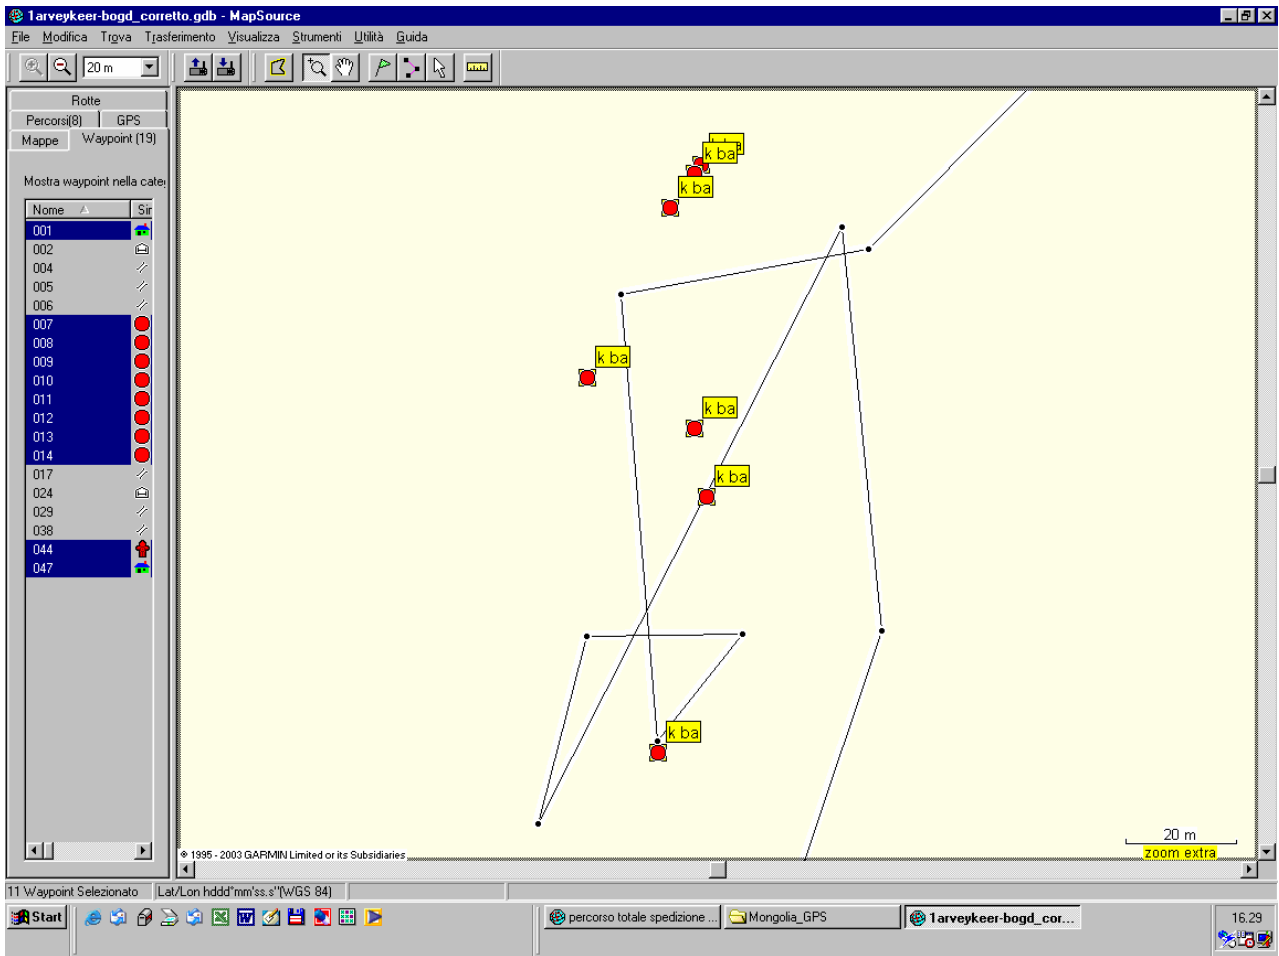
1arveykeer-bogd_corretto.gdb - MapSource

File Modifica Trova Trasferimento Visualizza Strumenti Utilità Guida

20 m

Rotte
Percorsi(8) GPS
Mappe Waypoint (19)

Mostra waypoint nella cate

| Nome | Si |
|---|---|
| 001 | |
| 002 | |
| 004 | |
| 005 | |
| 006 | |
| 007 | |
| 008 | |
| 009 | |
| 010 | |
| 011 | |
| 012 | |
| 013 | |
| 014 | |
| 017 | |
| 024 | |
| 029 | |
| 038 | |
| 044 | |
| 047 | |

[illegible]
k ba
k ba
k ba
k ba
k ba
k ba

© 1995 - 2003 GARMIN Limited or its Subsidiaries

20 m
zoom extra

11 Waypoint Selezionato Lat/Lon hddd°mm'ss.s" (WGS 84)

Start percorso totale spedizione ... Mongolia_GPS 1arveykeer-bogd_cor... 16.29